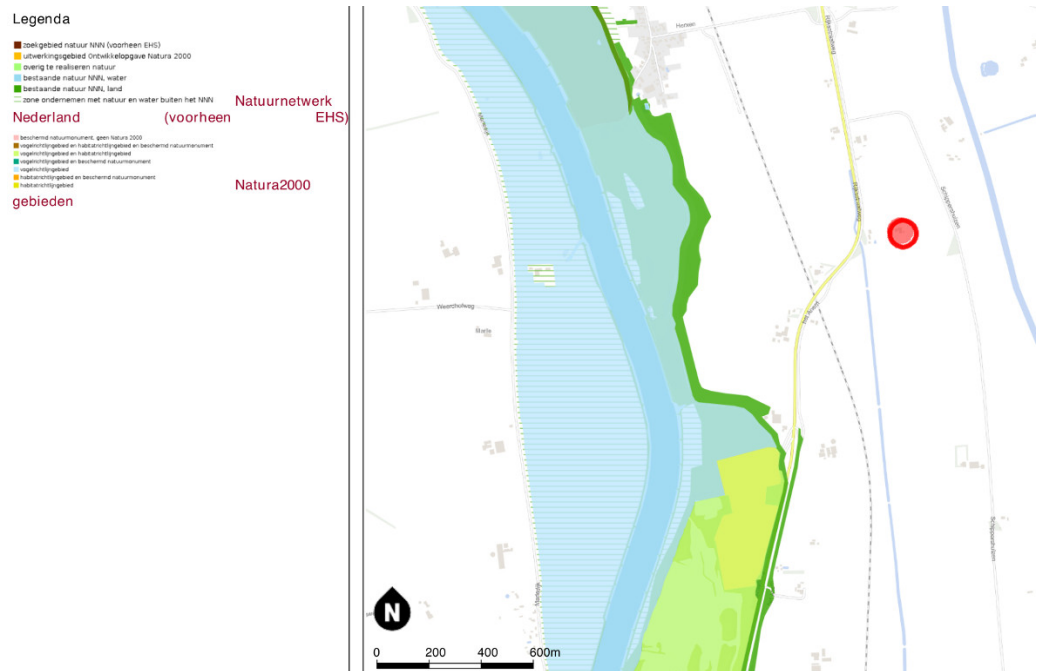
Legenda

zoekgebied natuur NNN (voorheen EHS)
uitwerkingsgebied Ontwikkelopgave Natura 2000
overig te realiseren natuur
bestaande natuur NNN, water
bestaande natuur NNN, land
zone ondernemen met natuur en water buiten het NNN

Natuurnetwerk Nederland (voorheen EHS)

beschermd natuurmonument, geen Natura 2000
vogelrichtlijngebied en habitatrichtlijngebied en beschermd natuurmonument
vogelrichtlijngebied en habitatrichtlijngebied
vogelrichtlijngebied en beschermd natuurmonument
vogelrichtlijngebied
habitatrichtlijngebied en beschermd natuurmonument
habitatrichtlijngebied

Natura2000 gebieden

Hoenen
Weerdhofweg
Maasdijk
N
0 200 400 600m